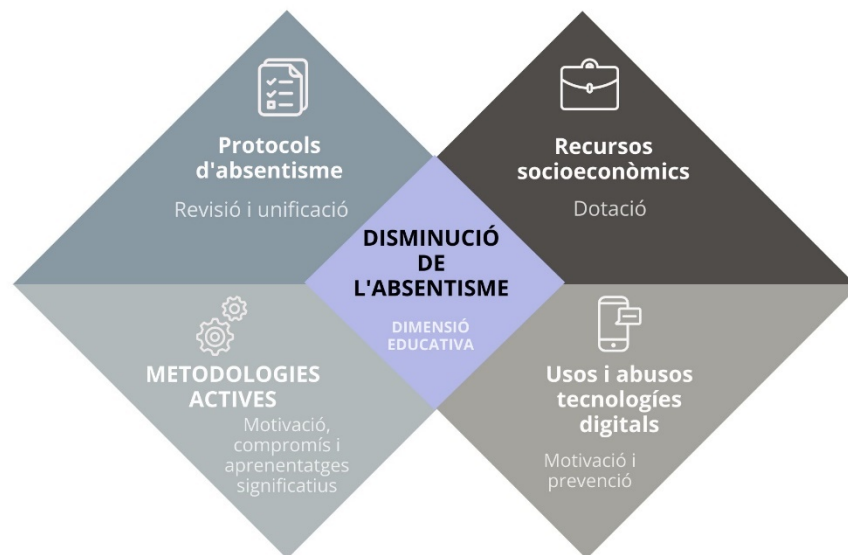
Protocols d'absentisme

Revisió i unificació

Recursos socioeconòmics

Dotació

DISMINUCIÓ DE L'ABSENTISME

DIMENSIÓ EDUCATIVA

METODOLOGIES ACTIVES

Motivació, compromís i aprenentatges significatius

Usos i abusos tecnologíes digitals

Motivació i prevenció